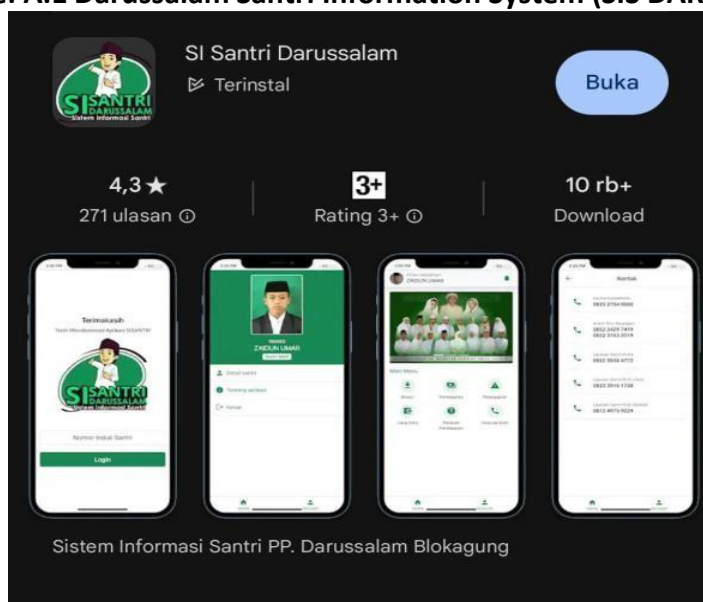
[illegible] A.1 Darussalam Santri Information System (SIS DAR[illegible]

SISANTRI DARUSSALAM Sistem Informasi Santri

SI Santri Darussalam

Terinstal

Buka

4,3★
271 ulasan ⓘ

3+
Rating 3+ ⓘ

10 rb+
Download

Terimakasih

SISANTRI DARUSSALAM Sistem Informasi Santri

Nomor Induk Santri

Login

ZAIDUN UMAR

Detail santri

Tentang aplikasi

Keluar

ZAIDUN UMAR

Main Menu

Kontak

Sistem Informasi Santri PP. Darussalam Blokagung